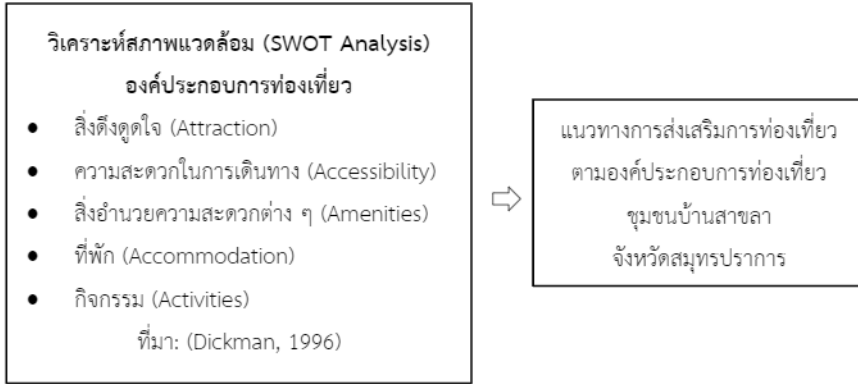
วิเคราะห์สภาพแวดล้อม (SWOT Analysis)
องค์ประกอบการท่องเที่ยว

- สิ่งดึงดูดใจ (Attraction)
- ความสะดวกในการเดินทาง (Accessibility)
- สิ่งอำนวยความสะดวกต่าง ๆ (Amenities)
- ที่พัก (Accommodation)
- กิจกรรม (Activities)

ที่มา: (Dickman, 1996)

แนวทางการส่งเสริมการท่องเที่ยว
ตามองค์ประกอบการท่องเที่ยว
ชุมชนบ้านสาขลา
จังหวัดสมุทรปราการ